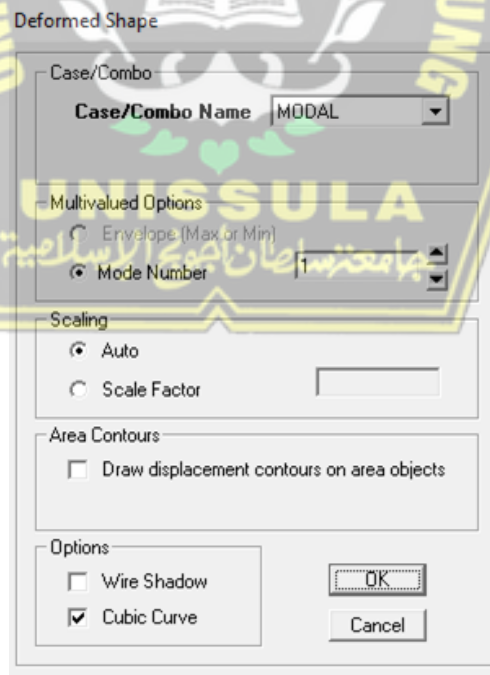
Deformed Shape

Case/Combo

Case/Combo Name MODAL

UNISSULA
جامعة سلطان أجونج الإسلامية

Multivalued Options

Envelope (Max or Min)

Mode Number 1

Scaling

Auto

Scale Factor

Area Contours

Draw displacement contours on area objects

Options

Wire Shadow

Cubic Curve

OK

Cancel